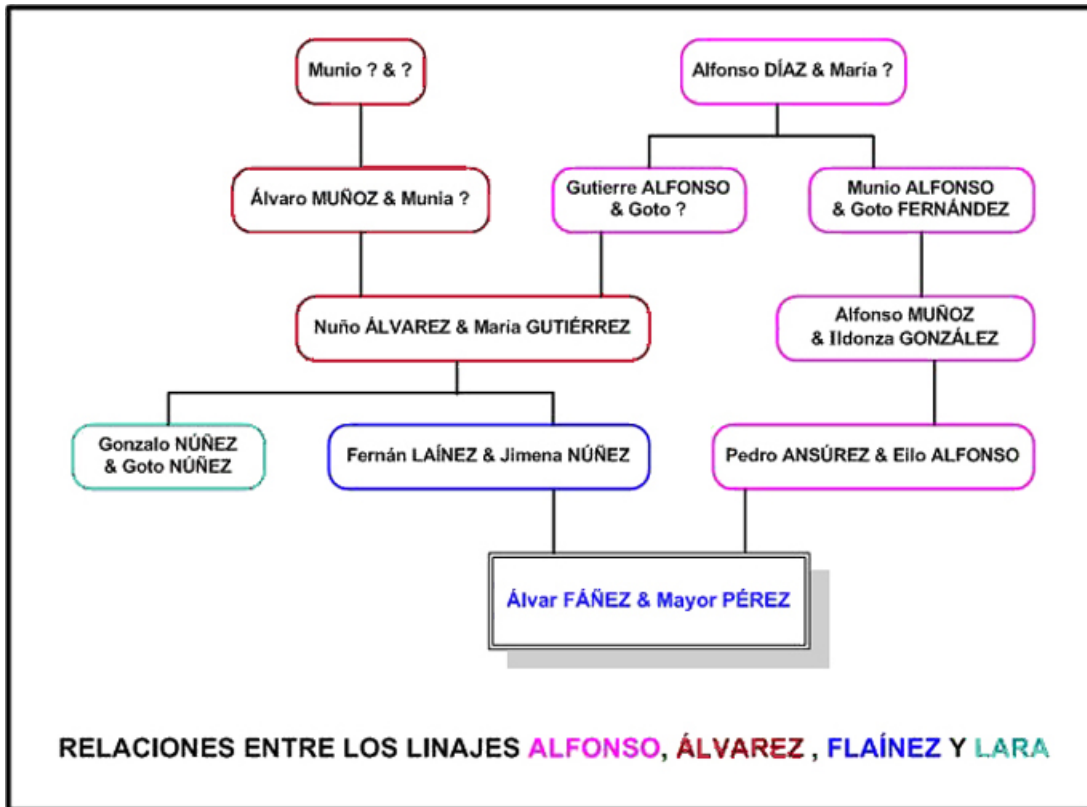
Munio ? & ?

Alfonso DÍAZ & María ?

Álvaro MUÑOZ & Munia ?

Gutierre ALFONSO & Goto ?

Munio ALFONSO & Goto FERNÁNDEZ

Nuño ÁLVAREZ & Maria GUTIÉRREZ

Alfonso MUÑOZ & Ildonza GONZÁLEZ

Gonzalo NÚÑEZ & Goto NÚÑEZ

Fernán LAÍNEZ & Jimena NÚÑEZ

Pedro ANSÚREZ & Eilo ALFONSO

Álvar FÁÑEZ & Mayor PÉREZ

RELACIONES ENTRE LOS LINAJES ALFONSO, ÁLVAREZ , FLAÍNEZ Y LARA